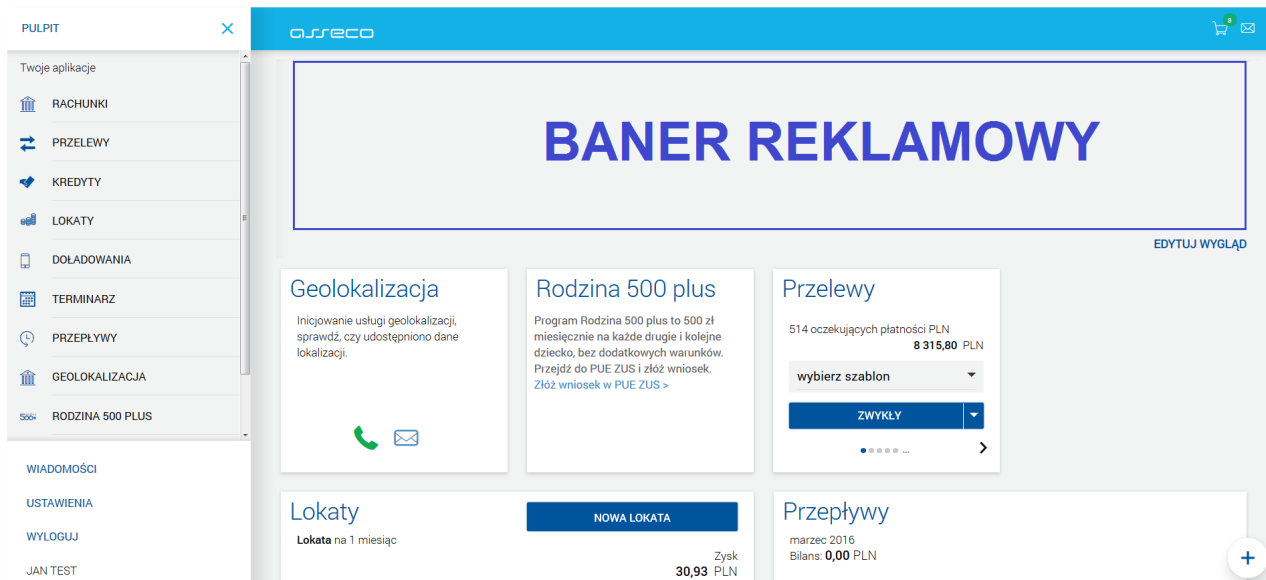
PULPIT

Twoje aplikacje

RACHUNKI

PRZELEWY

KREDYTY

LOKATY

DOŁADOWANIA

TERMINARZ

PRZEPŁYWY

GEOLOKALIZACJA

500+ RODZINA 500 PLUS

WIADOMOŚCI

USTAWIENIA

WYLOGUJ

JAN TEST

asseco

8

BANER REKLAMOWY

EDYTUJ WYGLĄD

Geolokalizacja

Inicjowanie usługi geolokalizacji, sprawdź, czy udostępniono dane lokalizacji.

Rodzina 500 plus

Program Rodzina 500 plus to 500 zł miesięcznie na każde drugie i kolejne dziecko, bez dodatkowych warunków. Przejdź do PUE ZUS i złóż wniosek.
Złóż wniosek w PUE ZUS >

Przelewy

514 oczekujących płatności PLN
8 315,80 PLN

wybierz szablon

ZWYKŁY

...

Lokaty

NOWA LOKATA

Lokata na 1 miesiąc

Zysk
30,93 PLN

Przepływy

marzec 2016
Bilans: 0,00 PLN

+